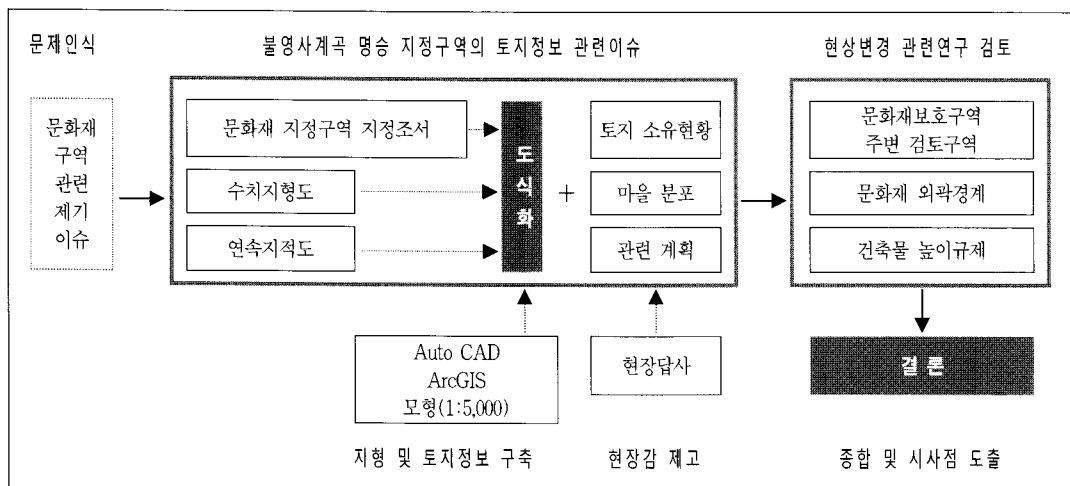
문제인식

불영사계곡 명승 지정구역의 토지정보 관련이슈

현상변경 관련연구 검토

문화재 구역 관련 제기 이슈

문화재 지정구역 지정조서

수치지형도

연속지적도

도식화

+

토지 소유현황

마을 분포

관련 계획

문화재보호구역 주변 검토구역

문화재 외곽경계

건축물 높이규제

결론

Auto CAD
ArcGIS
모형(1:5,000)

현장답사

지형 및 토지정보 구축

현장감 제고

종합 및 시사점 도출